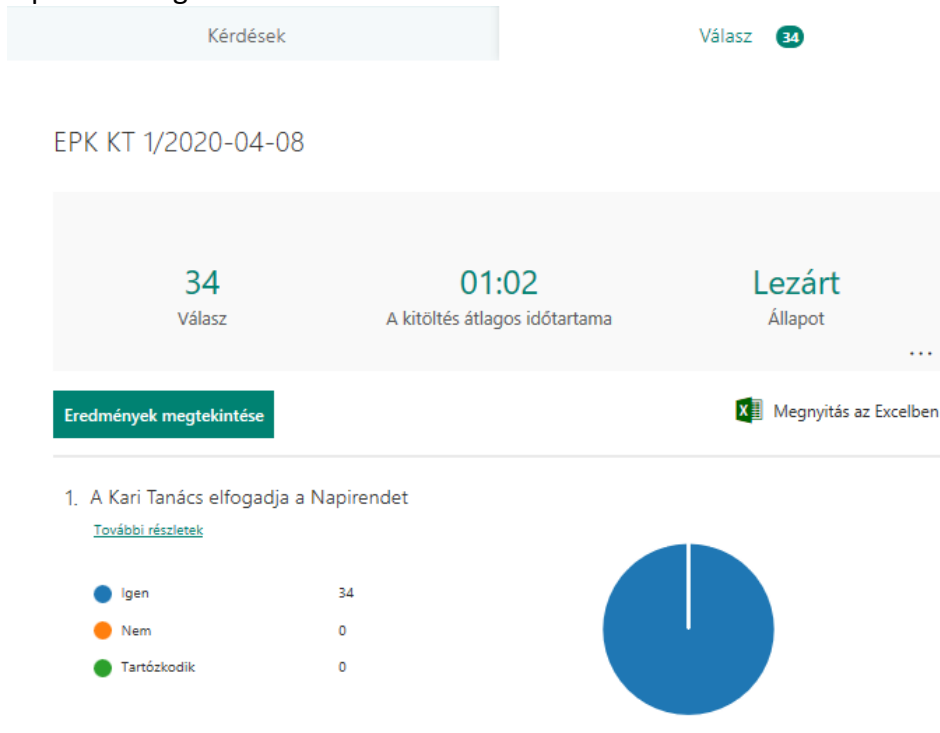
Kérdések

Válasz 34

EPK KT 1/2020-04-08

34
Válasz

01:02
A kitöltés átlagos időtartama

Lezárt
Állapot

...

Eredmények megtekintése

Megnyitás az Excelben

1. A Kari Tanács elfogadja a Napirendet

További részletek

| | |
|---|---|
| Igen | 34 |
| Nem | 0 |
| Tartózkodik | 0 |